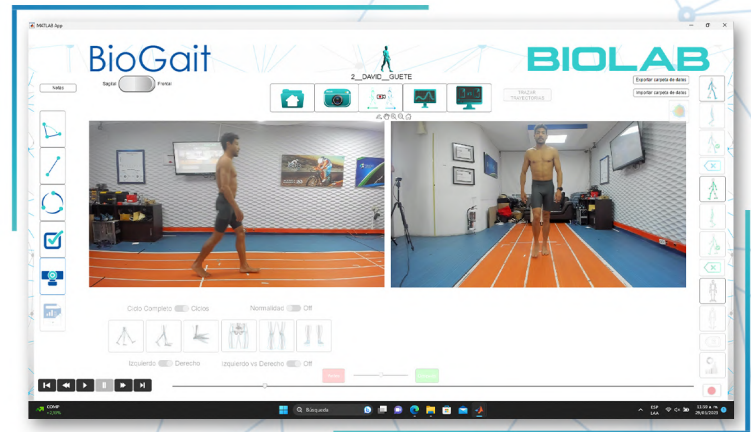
MATLAB App

BioGait

Sagital Frontal

Nalais

2__DAVID__GUETE

BIOLAB

Exportar carpeta de datos

Importar carpeta de datos

TRAZAR TRAYECTORIAS

Ciclo Completo Ciclos

Normalidad Off

Izquierdo Derecho

Izquierdo vs Derecho Off

COMP +1,61%

Búsqueda

ESP LAA

11:10 p. m. 28/03/2025